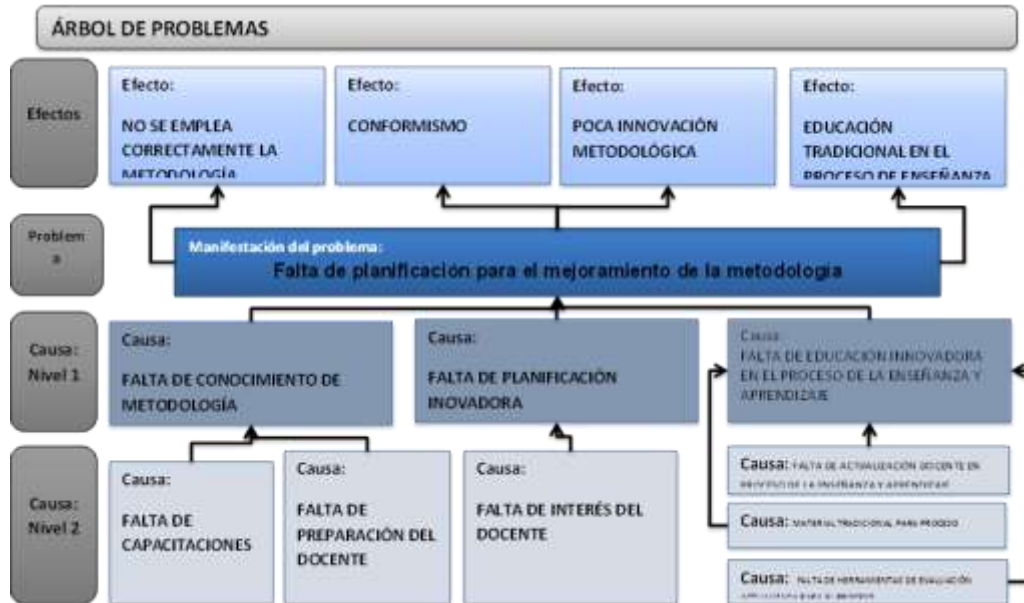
ÁRBOL DE PROBLEMAS

Efectos

Efecto:
NO SE EMPLEA CORRECTAMENTE LA METODOLOGÍA

Efecto:
CONFORMISMO

Efecto:
POCA INNOVACIÓN METODOLÓGICA

Efecto:
EDUCACIÓN TRADICIONAL EN EL PROCESO DE ENSEÑANZA

Problema

Manifestación del problema:
Falta de planificación para el mejoramiento de la metodologia

Causa: Nivel 1

Causa:
FALTA DE CONOCIMIENTO DE METODOLOGÍA

Causa:
FALTA DE PLANIFICACIÓN INOVADORA

Causa:
FALTA DE EDUCACION INNOVADORA EN EL PROCESO DE LA ENSEÑANZA Y APRENDIZAJE

Causa: Nivel 2

Causa:
FALTA DE CAPACITACIONES

Causa:
FALTA DE PREPARACIÓN DEL DOCENTE

Causa:
FALTA DE INTERÉS DEL DOCENTE

Causa: FALTA DE ACTUALIZACIÓN DOCENTE EN PROCESO DE LA ENSEÑANZA Y APRENDIZAJE

Causa: MATERIAL TRADICIONAL PARA PROCESO

Causa: FALTA DE HERRAMIENTAS DE EVALUACIÓN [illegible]